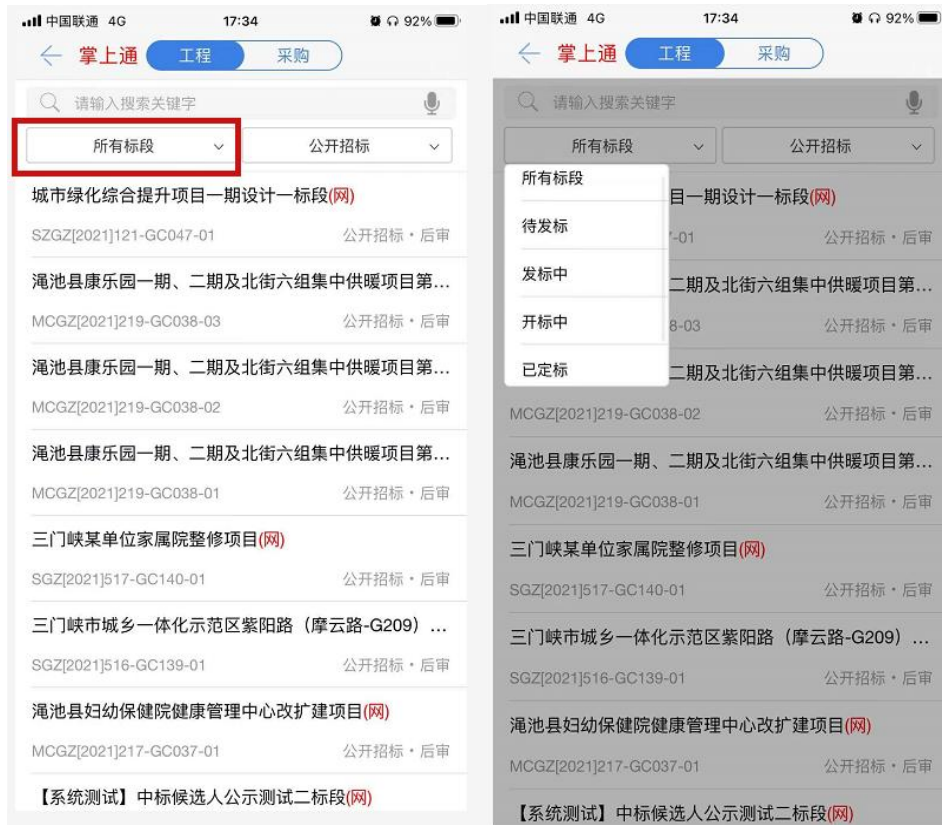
中国联通 4G 17:34 92%

← 掌上通 工程 采购

请输入搜索关键字

所有标段 公开招标

城市绿化综合提升项目一期设计一标段(网)
SZGZ[2021]121-GC047-01 公开招标 • 后审

渑池县康乐园一期、二期及北街六组集中供暖项目第...
MCGZ[2021]219-GC038-03 公开招标 • 后审

渑池县康乐园一期、二期及北街六组集中供暖项目第...
MCGZ[2021]219-GC038-02 公开招标 • 后审

渑池县康乐园一期、二期及北街六组集中供暖项目第...
MCGZ[2021]219-GC038-01 公开招标 • 后审

三门峡某单位家属院整修项目(网)
SGZ[2021]517-GC140-01 公开招标 • 后审

三门峡市城乡一体化示范区紫阳路(摩云路-G209)...
SGZ[2021]516-GC139-01 公开招标 • 后审

渑池县妇幼保健院健康管理中心改扩建项目(网)
MCGZ[2021]217-GC037-01 公开招标 • 后审

【系统测试】中标候选人公示测试二标段(网)

中国联通 4G 17:34 92%

← 掌上通 工程 采购

请输入搜索关键字

所有标段 公开招标

所有标段
待发标
发标中
开标中
已定标

目一期设计一标段(网)
-01 公开招标 • 后审

二期及北街六组集中供暖项目第...
8-03 公开招标 • 后审

二期及北街六组集中供暖项目第...
MCGZ[2021]219-GC038-02 公开招标 • 后审

渑池县康乐园一期、二期及北街六组集中供暖项目第...
MCGZ[2021]219-GC038-01 公开招标 • 后审

三门峡某单位家属院整修项目(网)
SGZ[2021]517-GC140-01 公开招标 • 后审

三门峡市城乡一体化示范区紫阳路(摩云路-G209)...
SGZ[2021]516-GC139-01 公开招标 • 后审

渑池县妇幼保健院健康管理中心改扩建项目(网)
MCGZ[2021]217-GC037-01 公开招标 • 后审

【系统测试】中标候选人公示测试二标段(网)